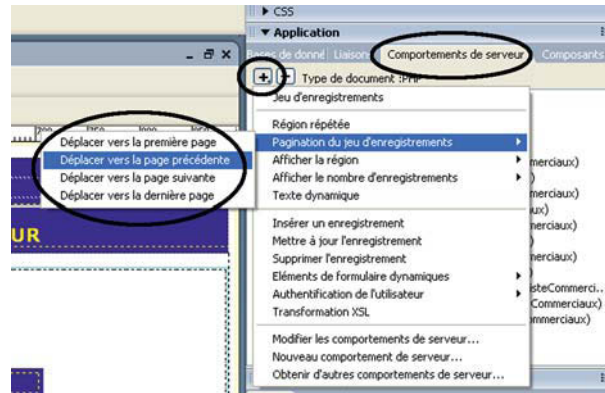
▸ CSS
▾ Application
Bases de donné | Liaisons | Comportements de serveur | Composants
+ − Type de document :PHP
Jeu d'enregistrements
Région répétée
Pagination du jeu d'enregistrements ▸
Afficher la région ▸
Afficher le nombre d'enregistrements ▸
Texte dynamique
Insérer un enregistrement
Mettre à jour l'enregistrement
Supprimer l'enregistrement
Eléments de formulaire dynamiques ▸
Authentification de l'utilisateur ▸
Transformation XSL
Modifier les comportements de serveur...
Nouveau comportement de serveur...
Obtenir d'autres comportements de serveur...

Déplacer vers la première page
Déplacer vers la page précédente
Déplacer vers la page suivante
Déplacer vers la dernière page

UR

mmerciaux)
mmerciaux)
ux)
merciaux)
merciaux)
isteCommerci...
Commerciaux)
mmerciaux)